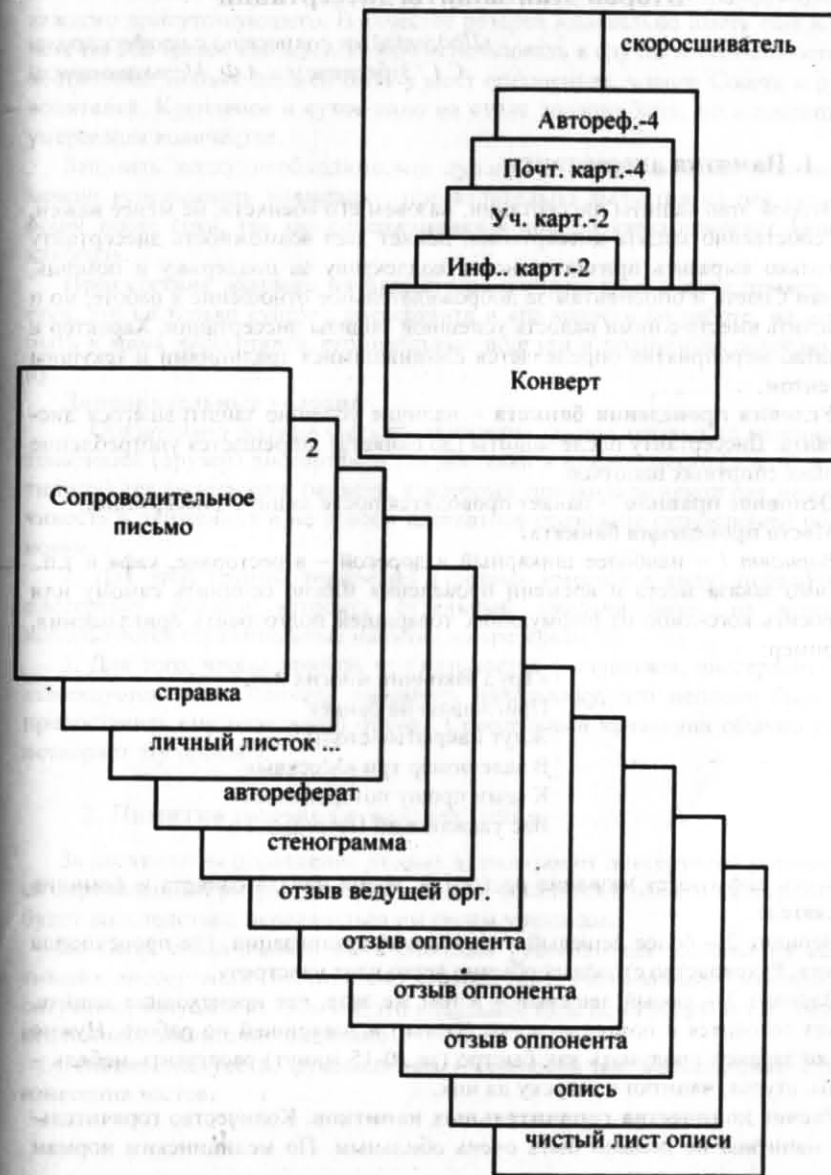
скоросшиватель

Автореф.-4

Почт. карт.-4

Уч. карт.-2

Инф.. карт.-2

Конверт

2

Сопроводительное письмо

справка

личный листок ...

автореферат

стенограмма

отзыв ведущей орг.

отзыв оппонента

отзыв оппонента

отзыв оппонента

опись

чистый лист описи